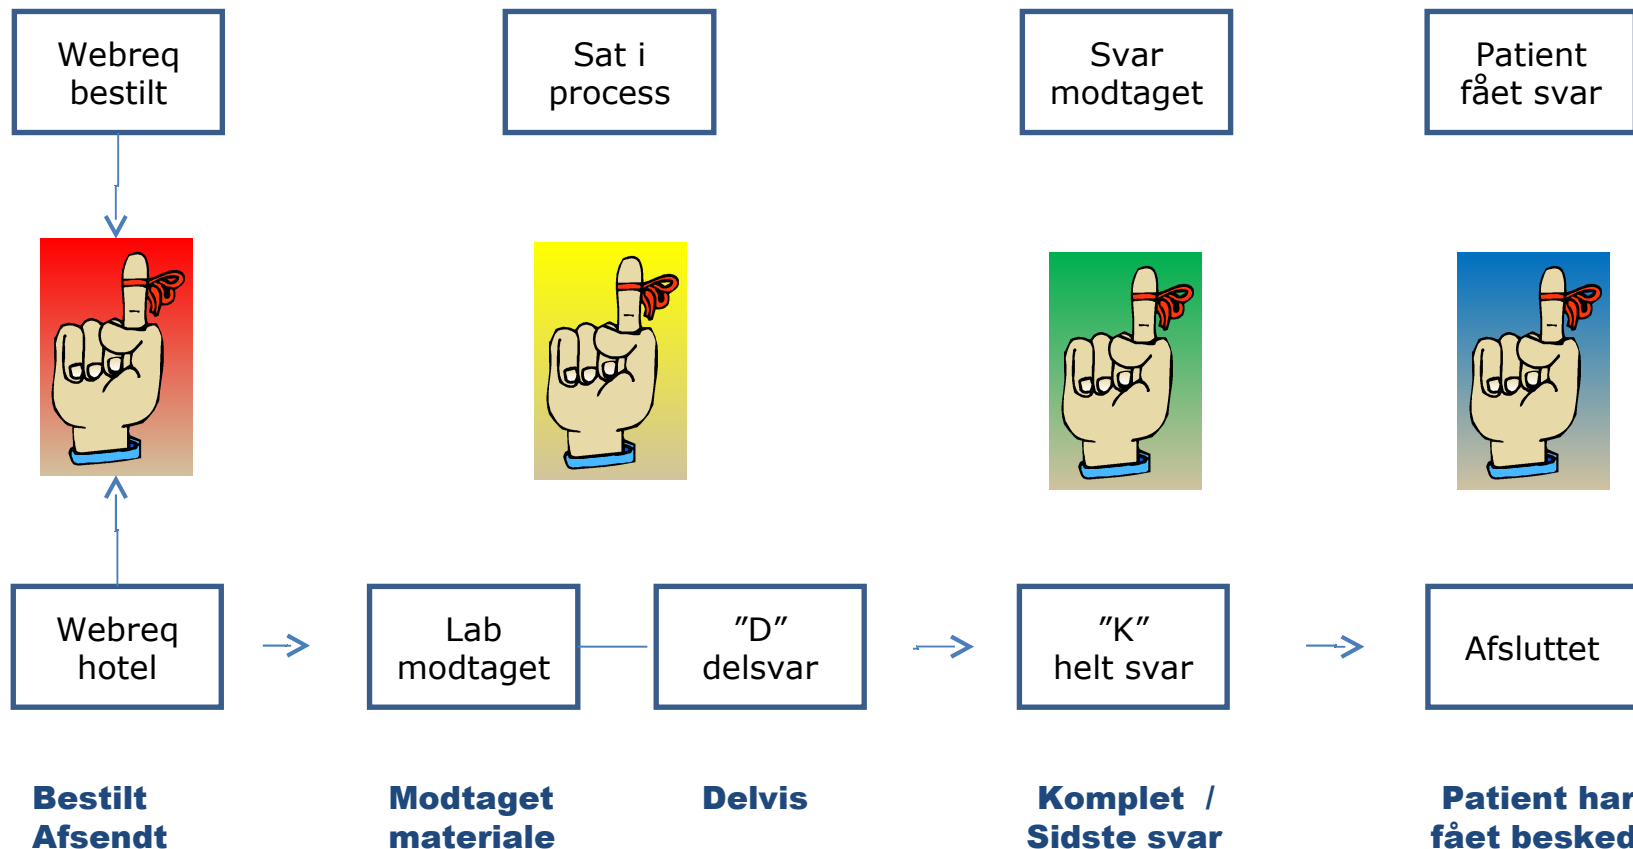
Webreq bestilt

Sat i process

Svar modtaget

Patient fået svar

Webreq hotel

Lab modtaget

"D" delsvar

"K" helt svar

Afsluttet

Bestilt
Afsendt

Modtaget materiale

Delvis

Komplet / Sidste svar

Patient har fået besked